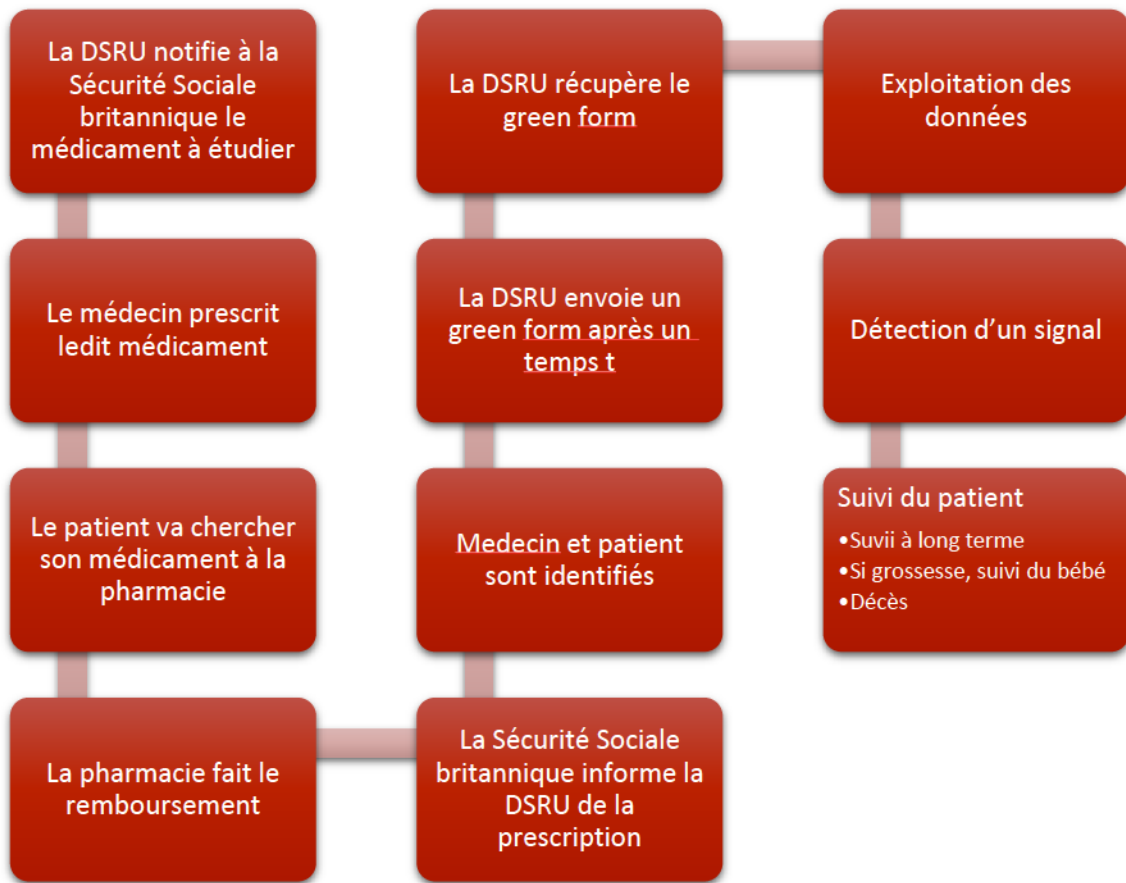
La DSRU notifie à la Sécurité Sociale britannique le médicament à étudier

Le médecin prescrit ledit médicament

Le patient va chercher son médicament à la pharmacie

La pharmacie fait le remboursement

La Sécurité Sociale britannique informe la DSRU de la prescription

Medecin et patient sont identifiés

La DSRU envoie un green form après un temps t

La DSRU récupère le green form

Exploitation des données

Détection d'un signal

Suivi du patient
•Suvii à long terme
•Si grossesse, suivi du bébé
•Décès